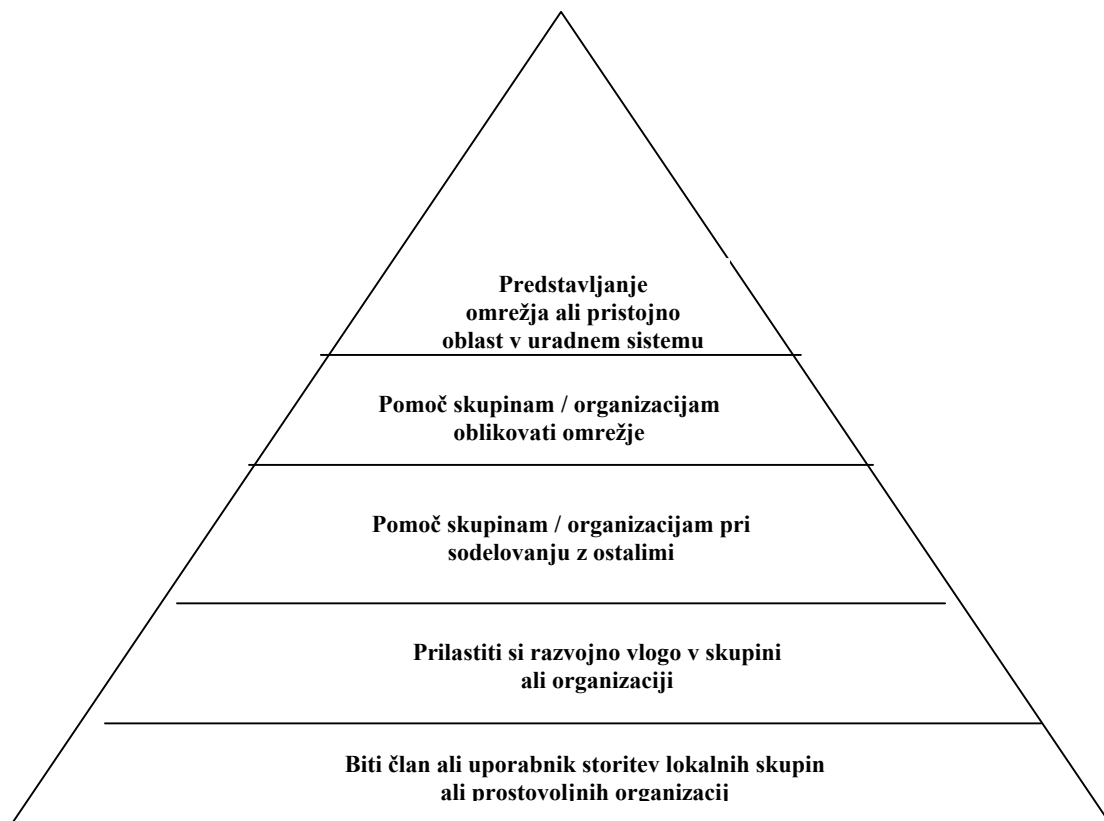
Predstavljanje omrežja ali pristojno oblast v uradnem sistemu

Pomoč skupinam / organizacijam oblikovati omrežje

Pomoč skupinam / organizacijam pri sodelovanju z ostalimi

Prilastiti si razvojno vlogo v skupini ali organizaciji

Biti član ali uporabnik storitev lokalnih skupin ali prostovoljnih organizacij